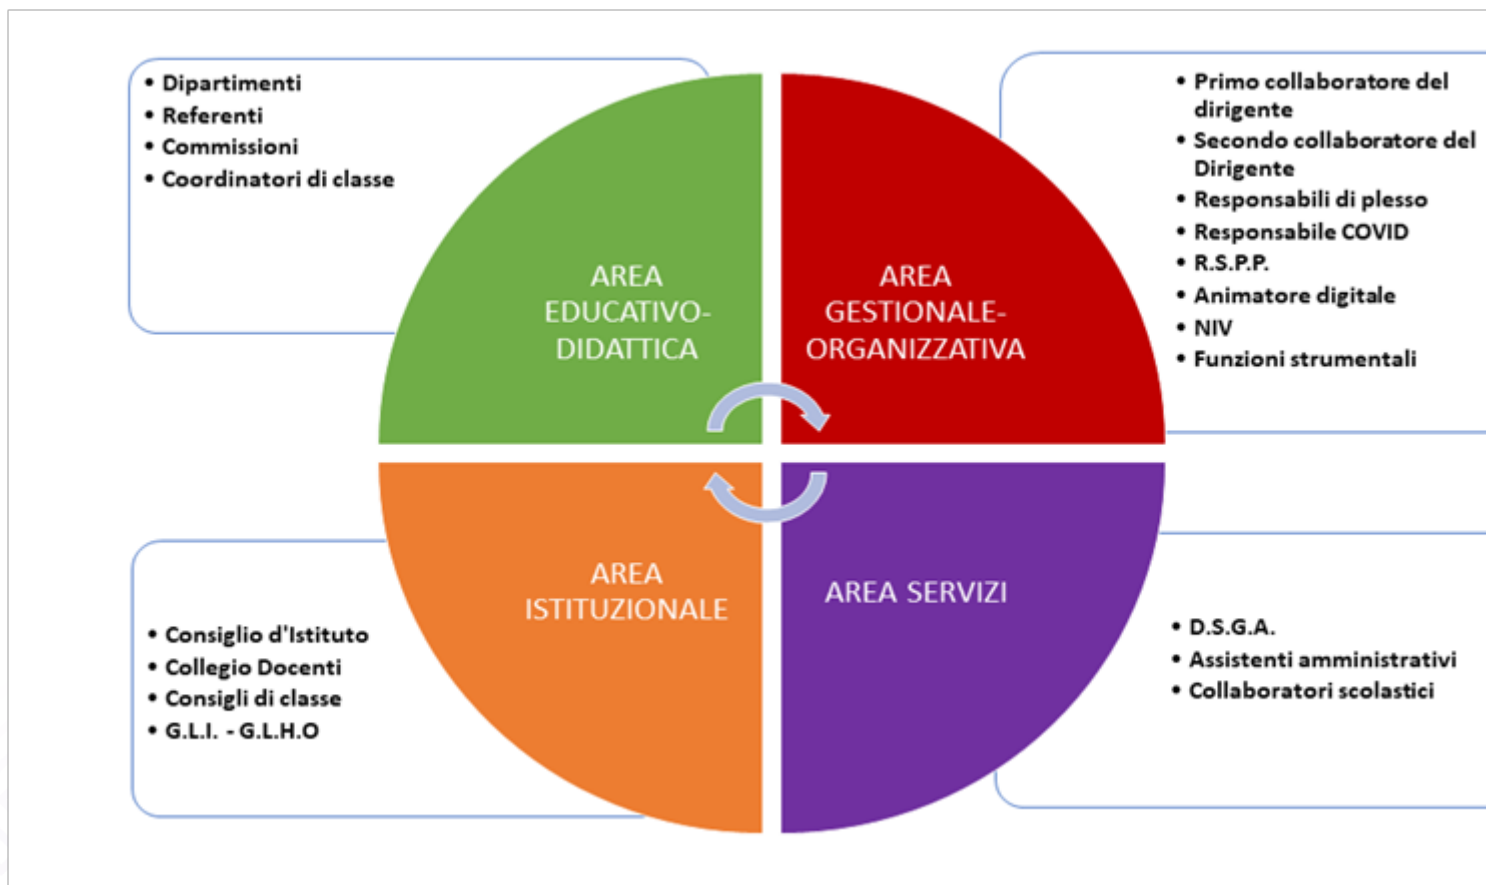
• Dipartimenti
• Referenti
• Commissioni
• Coordinatori di classe

AREA EDUCATIVO-DIDATTICA

AREA GESTIONALE-ORGANIZZATIVA

• Primo collaboratore del dirigente
• Secondo collaboratore del Dirigente
• Responsabili di plesso
• Responsabile COVID
• R.S.P.P.
• Animatore digitale
• NIV
• Funzioni strumentali

AREA ISTITUZIONALE

AREA SERVIZI

• Consiglio d'Istituto
• Collegio Docenti
• Consigli di classe
• G.L.I. - G.L.H.O

• D.S.G.A.
• Assistenti amministrativi
• Collaboratori scolastici